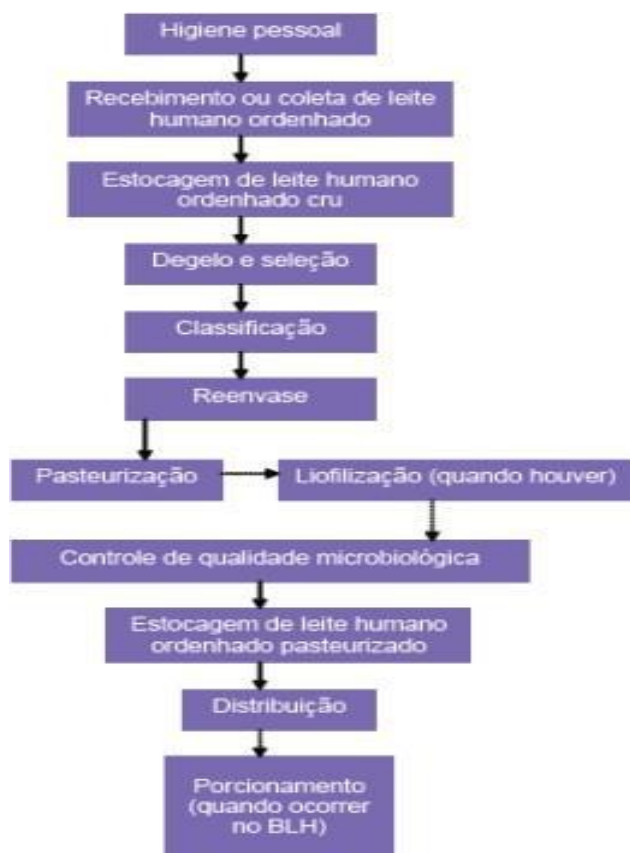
Higiene pessoal

Recebimento ou coleta de leite humano ordenhado

Estocagem de leite humano ordenhado cru

Degelo e seleção

Classificação

Reenvase

Pasteurização

Liofilização (quando houver)

Controle de qualidade microbiológica

Estocagem de leite humano ordenhado pasteurizado

Distribuição

Porcionamento (quando ocorrer no BLH)